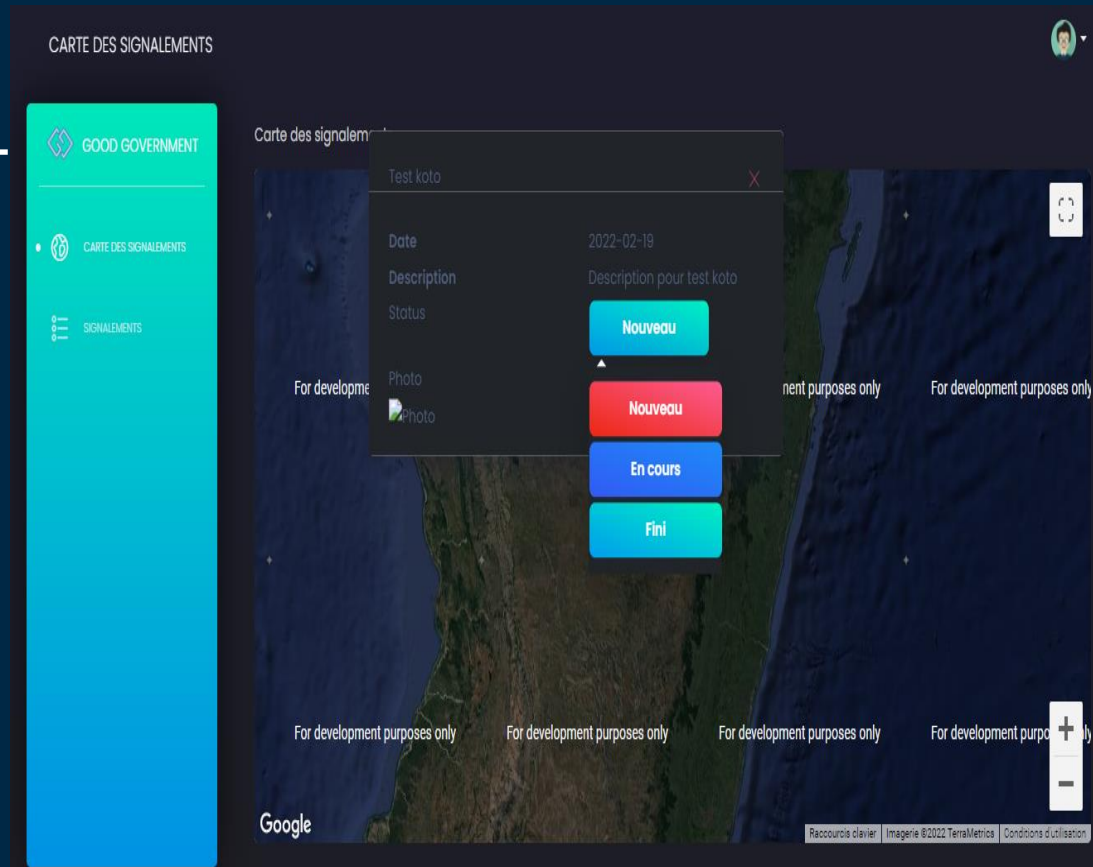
CARTE DES SIGNALEMENTS

GOOD GOVERNMENT

CARTE DES SIGNALEMENTS

SIGNALEMENTS

Carte des signalem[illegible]

Test koto

X

Date
2022-02-19

Description
Description pour test koto

Status
Nouveau

Photo
Photo

Nouveau
En cours
Fini

For developme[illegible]
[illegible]nent purposes only
For development purposes only

For development purposes only
For development purposes only
For development purposes only
For development purpo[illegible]

Google

Raccourcis clavier | Imagerie ©2022 TerraMetrics | Conditions d'utilisation